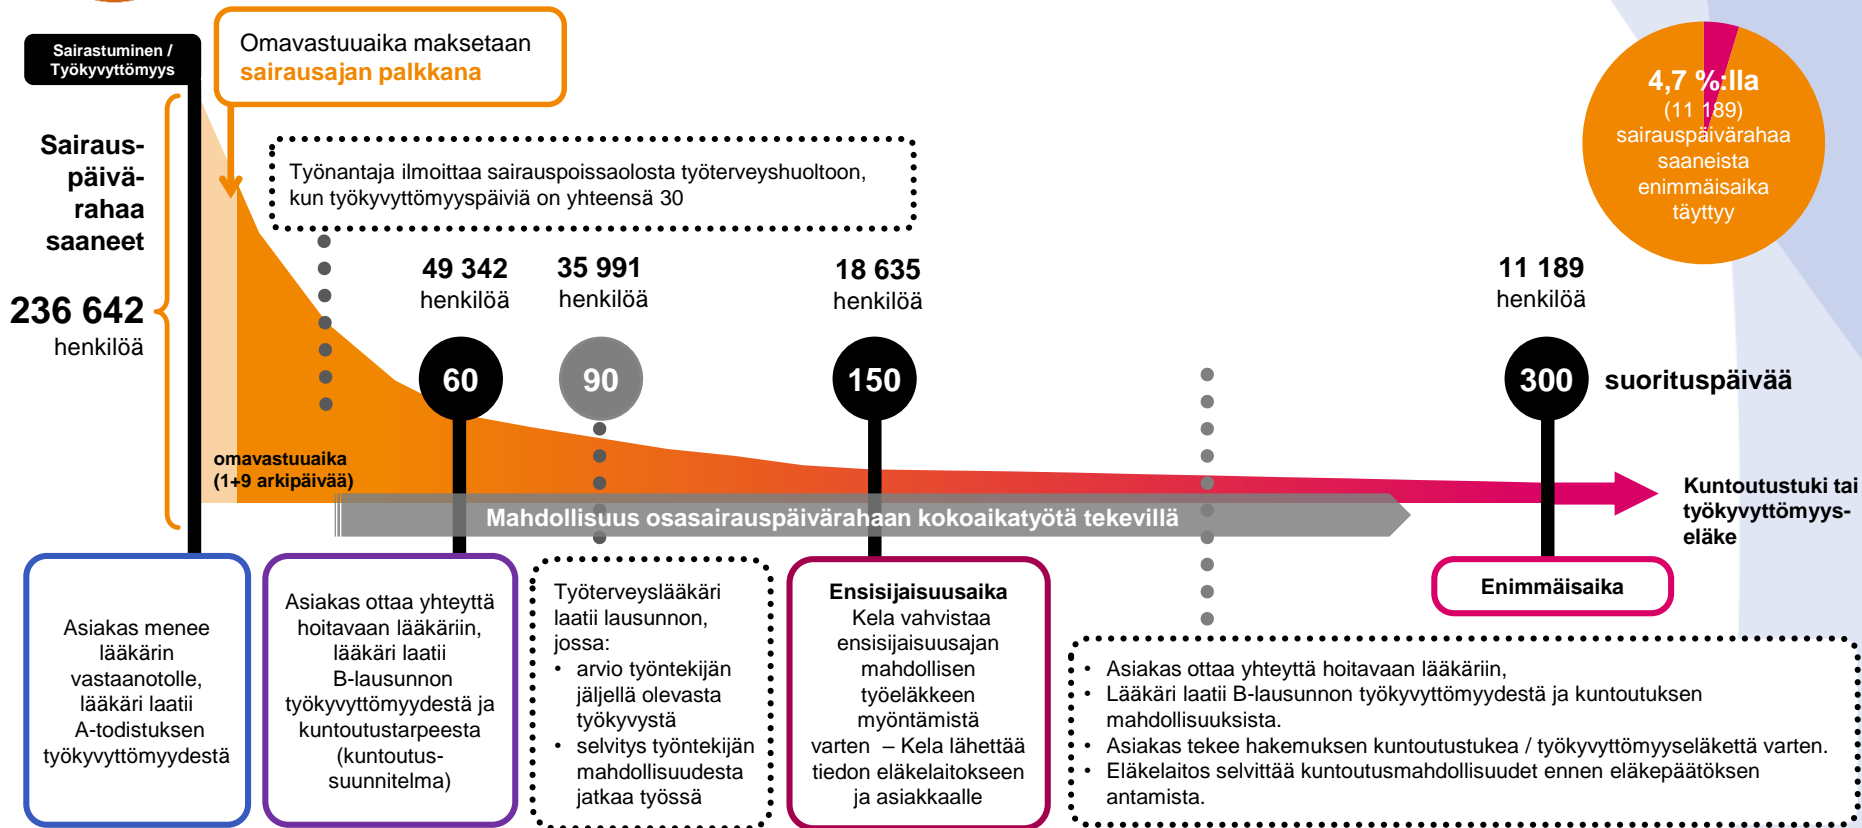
Sairastuminen / Työkyvyttömyys

Omavastuuaika maksetaan sairausajan palkkana

Sairaus-päivä-rahaa saaneet

236 642 henkilöä

Työnantaja ilmoittaa sairauspoissaolosta työterveyshuoltoon, kun työkyvyttömyyspäiviä on yhteensä 30

4,7 %:lla (11 189) sairauspäivärahaa saaneista enimmäisaika täyttyy

49 342 henkilöä

35 991 henkilöä

18 635 henkilöä

11 189 henkilöä

60

90

150

300

suorituspäivää

omavastuuaika (1+9 arkipäivää)

Mahdollisuus osasairauspäivärahaan kokoaikatyötä tekevillä

Kuntoutustuki tai työkyvyttömyys-eläke

Enimmäisaika

Asiakas menee lääkärin vastaanotolle, lääkäri laatii A-todistuksen työkyvyttömyydestä

Asiakas ottaa yhteyttä hoitavaan lääkäriin, lääkäri laatii B-lausunnon työkyvyttömyydestä ja kuntoutustarpeesta (kuntoutus-suunnitelma)

Työterveyslääkäri laatii lausunnon, jossa:
• arvio työntekijän jäljellä olevasta työkyvystä
• selvitys työntekijän mahdollisuudesta jatkaa työssä

Ensisijaisuusaika
Kela vahvistaa ensisijaisuusajan mahdollisen työeläkkeen myöntämistä varten – Kela lähettää tiedon eläkelaitokseen ja asiakkaalle

• Asiakas ottaa yhteyttä hoitavaan lääkäriin,
• Lääkäri laatii B-lausunnon työkyvyttömyydestä ja kuntoutuksen mahdollisuuksista.
• Asiakas tekee hakemuksen kuntoutustukea / työkyvyttömyyseläkettä varten.
• Eläkelaitos selvittää kuntoutusmahdollisuudet ennen eläkepäätöksen antamista.